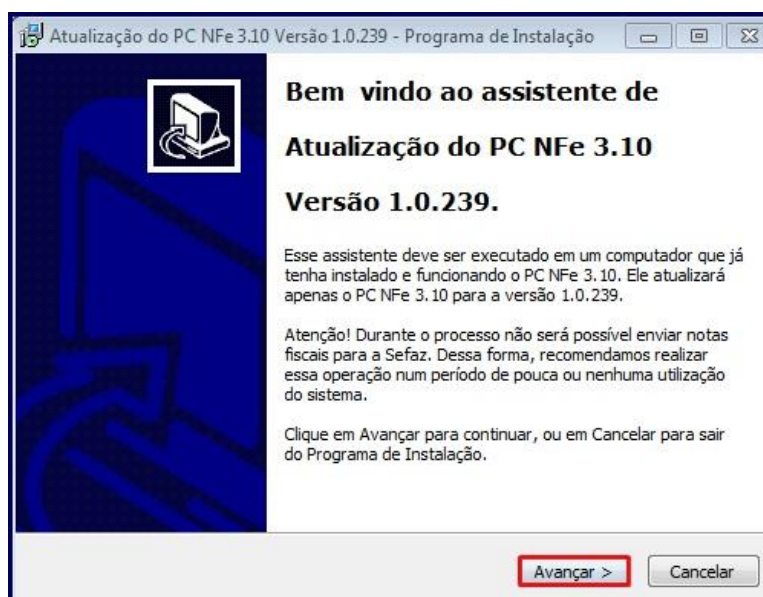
Atualização do PC NFe 3.10 Versão 1.0.239 - Programa de Instalação

Bem vindo ao assistente de Atualização do PC NFe 3.10 Versão 1.0.239.

Esse assistente deve ser executado em um computador que já tenha instalado e funcionando o PC NFe 3.10. Ele atualizará apenas o PC NFe 3.10 para a versão 1.0.239.

Atenção! Durante o processo não será possível enviar notas fiscais para a Sefaz. Dessa forma, recomendamos realizar essa operação num período de pouca ou nenhuma utilização do sistema.

Clique em Avançar para continuar, ou em Cancelar para sair do Programa de Instalação.

Avançar >
Cancelar